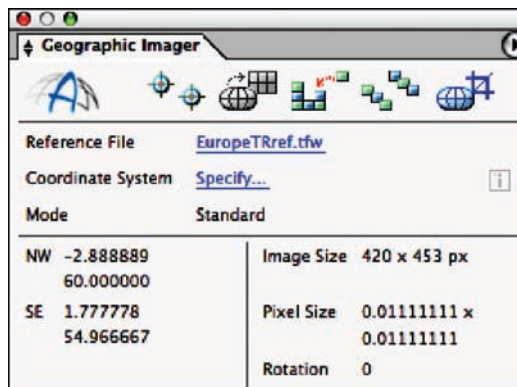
Geographic Imager

Reference File EuropeTRref.tfw

Coordinate System Specify...

Mode Standard

NW -2.888889
60.000000

SE 1.777778
54.966667

Image Size 420 x 453 px

Pixel Size 0.01111111 x
0.01111111

Rotation 0